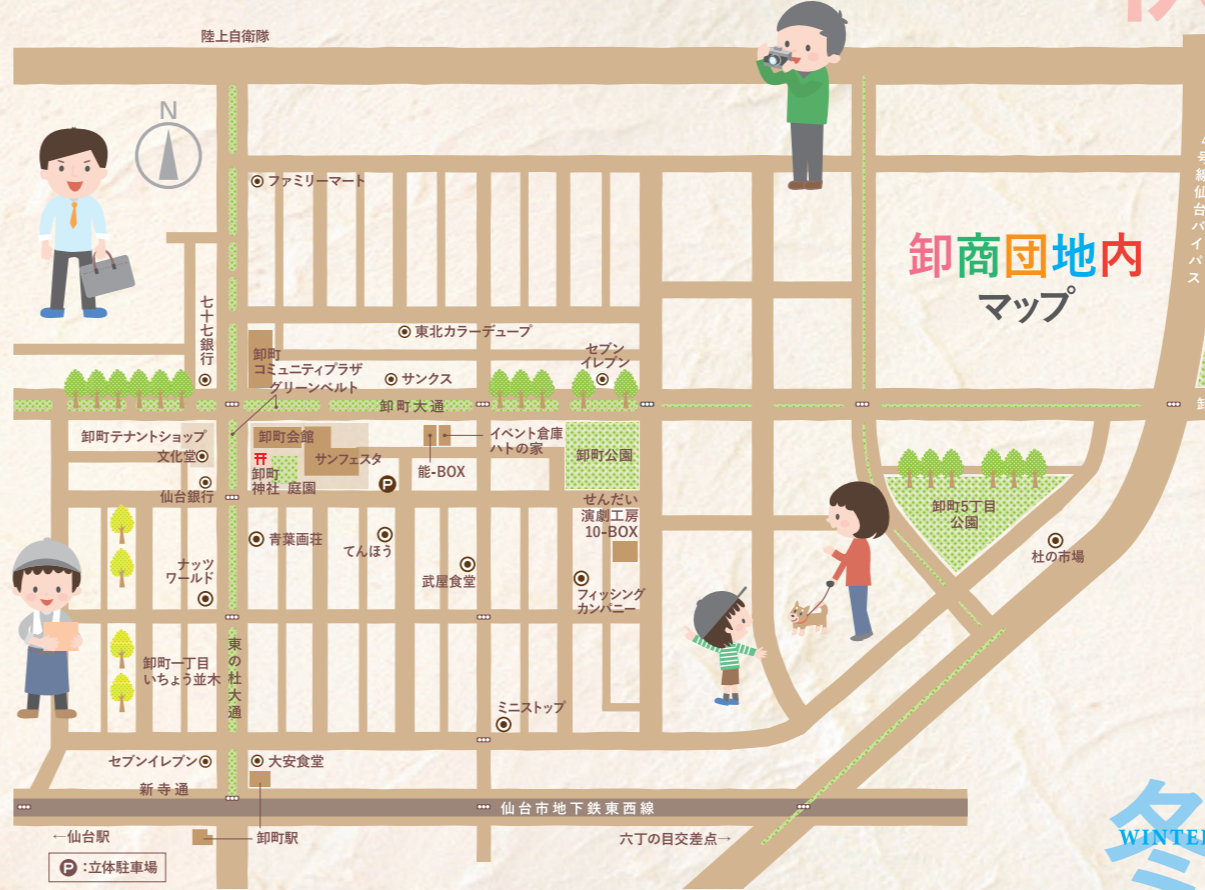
陸上自衛隊

卸商団地内
マップ

ファミリーマート
七十七銀行
東北カラーデュープ
セブンイレブン
卸町コミュニティプラザ
グリーンベルト
サンクス
卸町大通
卸町テナントショップ
文化堂
卸町会館
イベント倉庫
ハトの家
卸町公園
卸町神社
庭園
サンフェスタ
能-BOX
仙台銀行
せんだい演劇工房10-BOX
卸町5丁目公園
杜の市場
青葉画荘
てんぽう
ナッツワールド
武屋食堂
フィッシングカンパニー
東の杜大通
卸町一丁目いちょう並木
ミニストップ
セブンイレブン
大安食堂
新寺通
仙台市地下鉄東西線
←仙台駅
卸町駅
六丁の目交差点→
P :立体駐車場
4号線仙台バイパス
卸
冬
WINTER